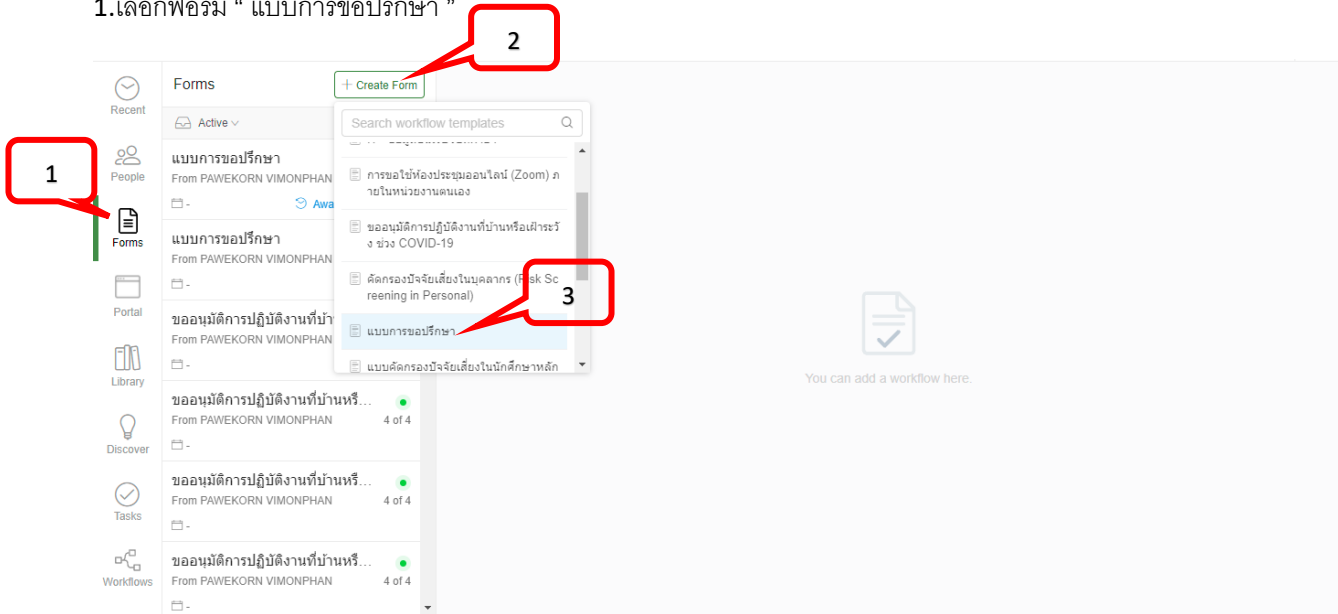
1.เลือกฟอร์ม " แบบการขอปรึกษา "

2

Recent

People

1

Forms

Portal

Library

Discover

Tasks

Workflows

Forms

+ Create Form

Active

แบบการขอปรึกษา
From PAWEKORN VIMONPHAN
-
Awa

แบบการขอปรึกษา
From PAWEKORN VIMONPHAN
-

ขออนุมัติการปฏิบัติงานที่บ้า
From PAWEKORN VIMONPHAN
-

ขออนุมัติการปฏิบัติงานที่บ้านหรื...
From PAWEKORN VIMONPHAN
4 of 4
-

ขออนุมัติการปฏิบัติงานที่บ้านหรื...
From PAWEKORN VIMONPHAN
4 of 4
-

ขออนุมัติการปฏิบัติงานที่บ้านหรื...
From PAWEKORN VIMONPHAN
4 of 4
-

Search workflow templates

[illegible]

การขอใช้ห้องประชุมออนไลน์ (Zoom) ภายในหน่วยงานตนเอง

ขออนุมัติการปฏิบัติงานที่บ้านหรือเฝ้าระวัง ช่วง COVID-19

คัดกรองปัจจัยเสี่ยงในบุคลากร (Risk Screening in Personal)

3

แบบการขอปรึกษา

แบบคัดกรองปัจจัยเสี่ยงในนักศึกษาหลัก

You can add a workflow here.